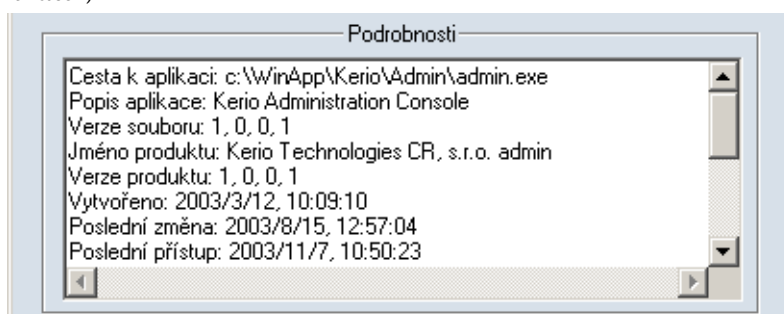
Podrobnosti

Cesta k aplikaci: c:\WinApp\Kerio\Admin\admin.exe
Popis aplikace: Kerio Administration Console
Verze souboru: 1, 0, 0, 1
Jméno produktu: Kerio Technologies CR, s.r.o. admin
Verze produktu: 1, 0, 0, 1
Vytvořeno: 2003/3/12, 10:09:10
Poslední změna: 2003/8/15, 12:57:04
Poslední přístup: 2003/11/7, 10:50:23